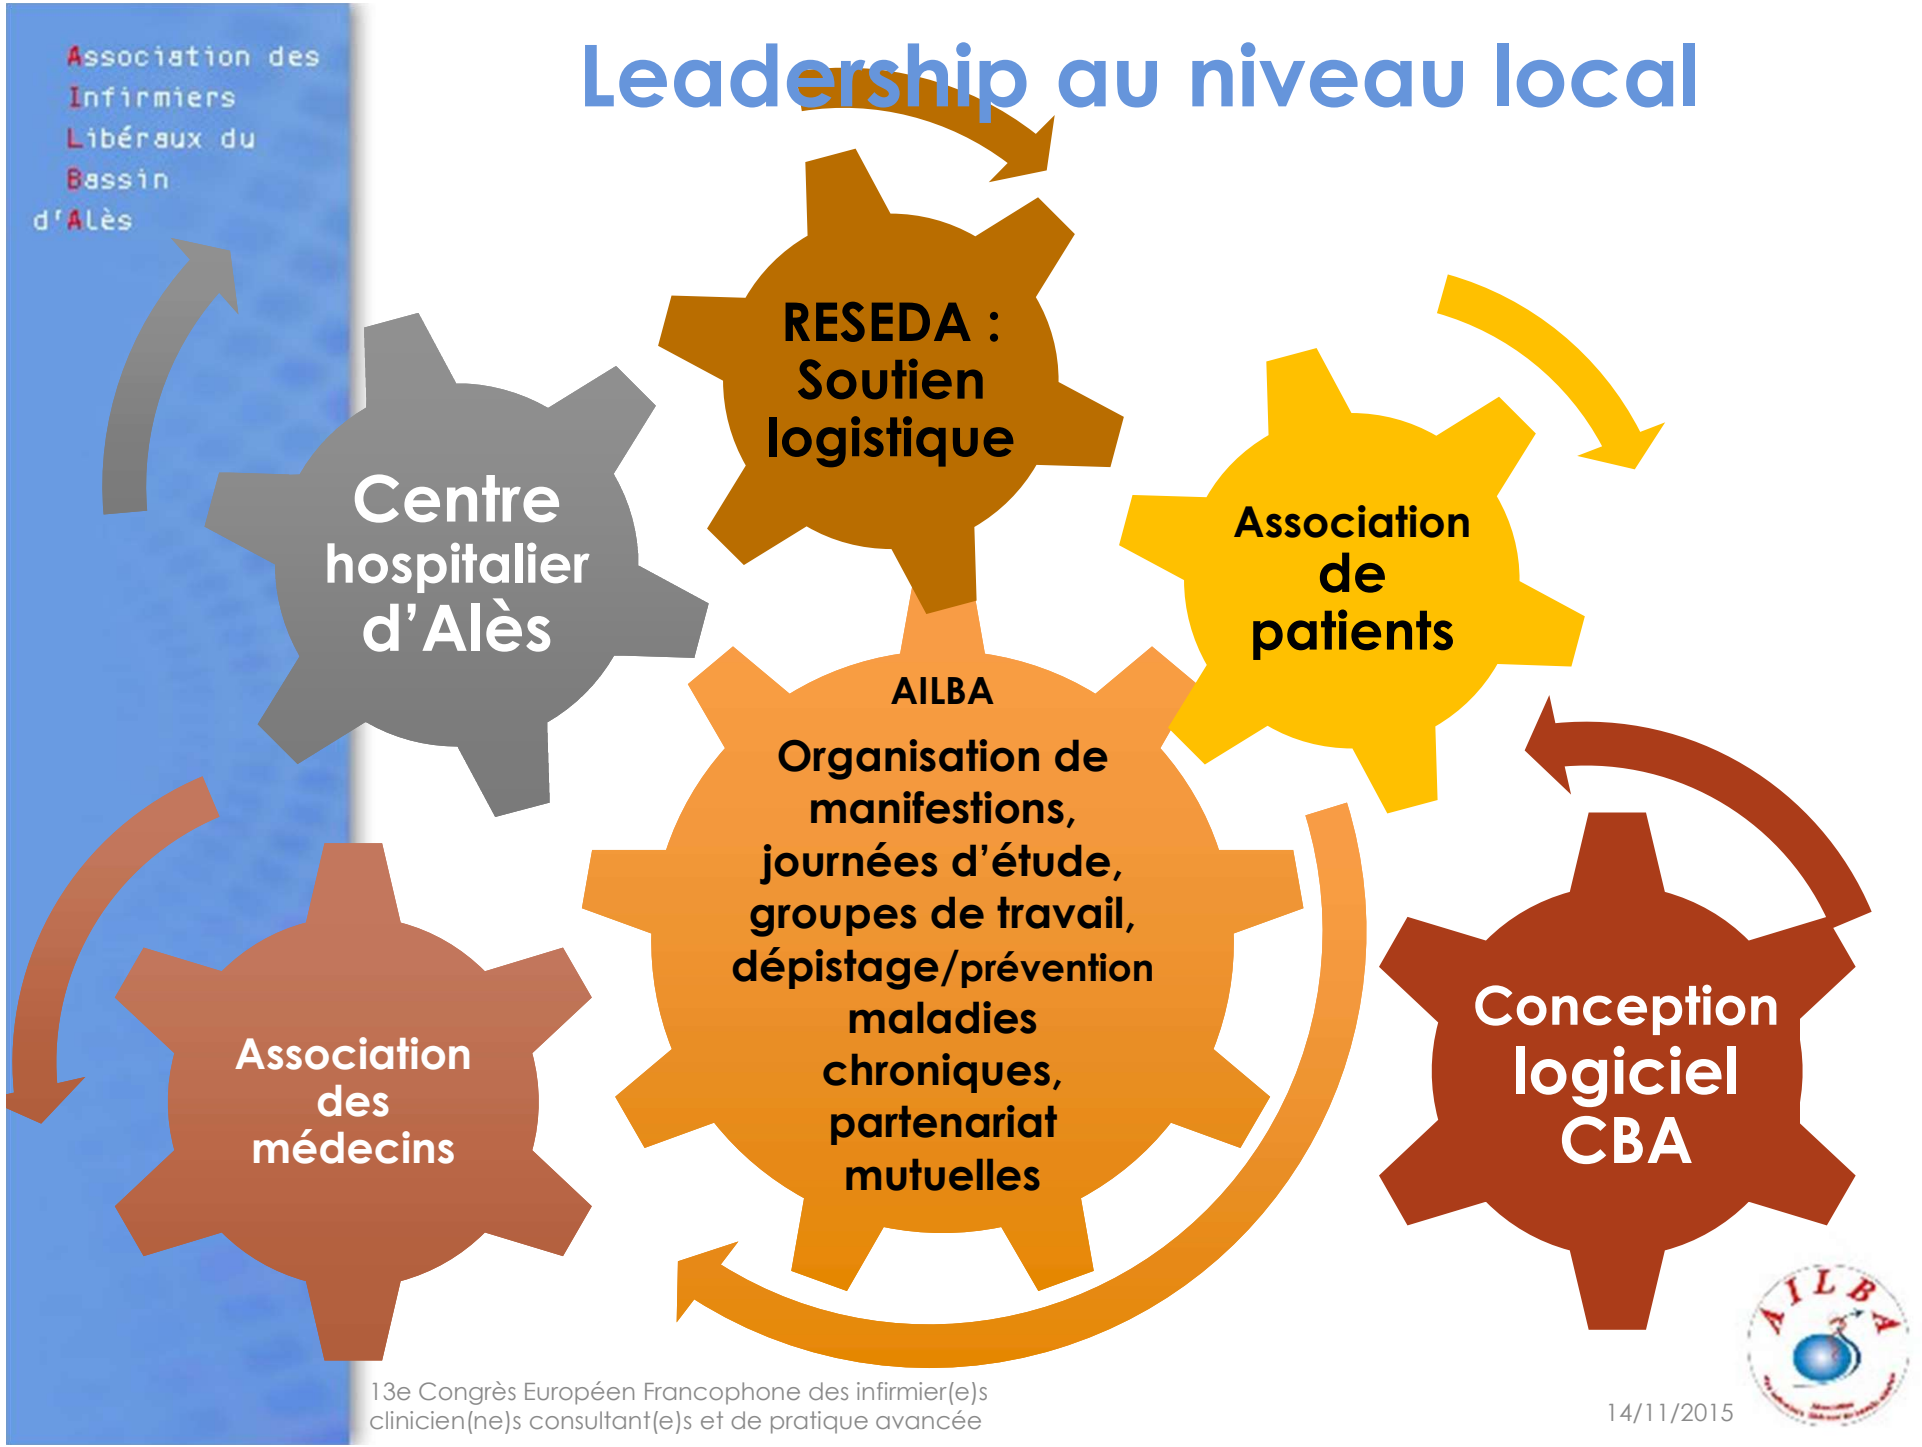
Association des Infirmiers Libéraux du Bassin d'Alès

Leadership au niveau local

RESEDA : Soutien logistique

Centre hospitalier d'Alès

Association de patients

AILBA

Organisation de manifestions, journées d'étude, groupes de travail, dépistage/prévention maladies chroniques, partenariat mutuelles

Association des médecins

Conception logiciel CBA

AILBA

13e Congrès Européen Francophone des infirmier(e)s clinicien(ne)s consultant(e)s et de pratique avancée

14/11/2015